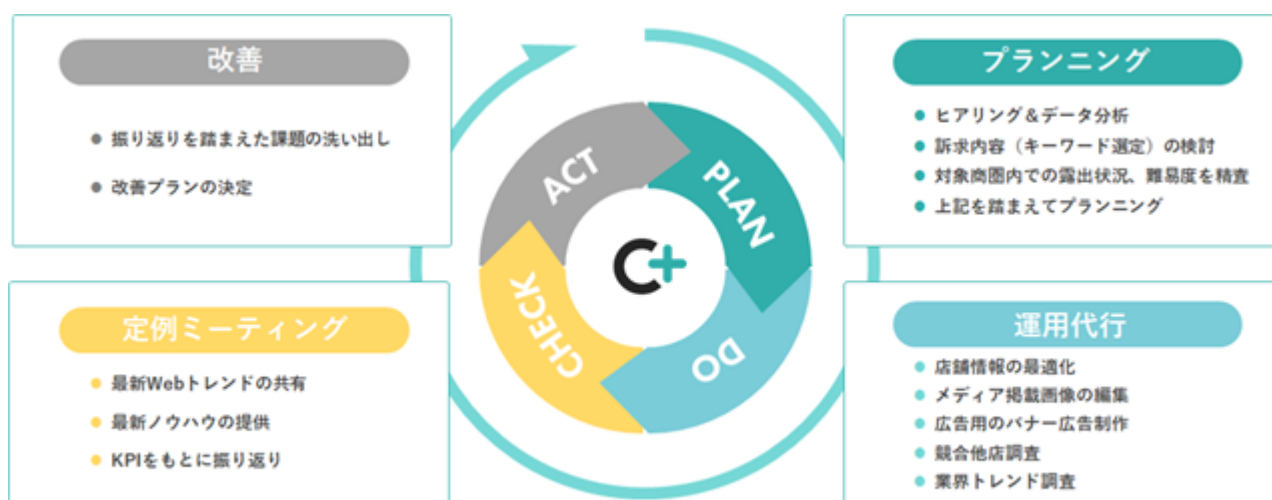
改善

振り返りを踏まえた課題の洗い出し

改善プランの決定

ACT

PLAN

CHECK

DO

C+

プランニング

ヒアリング＆データ分析

訴求内容（キーワード選定）の検討

対象商圏内での露出状況、難易度を精査

上記を踏まえてプランニング

定例ミーティング

最新Webトレンドの共有

最新ノウハウの提供

KPIをもとに振り返り

運用代行

店舗情報の最適化

メディア掲載画像の編集

広告用のバナー広告制作

競合他店調査

業界トレンド調査